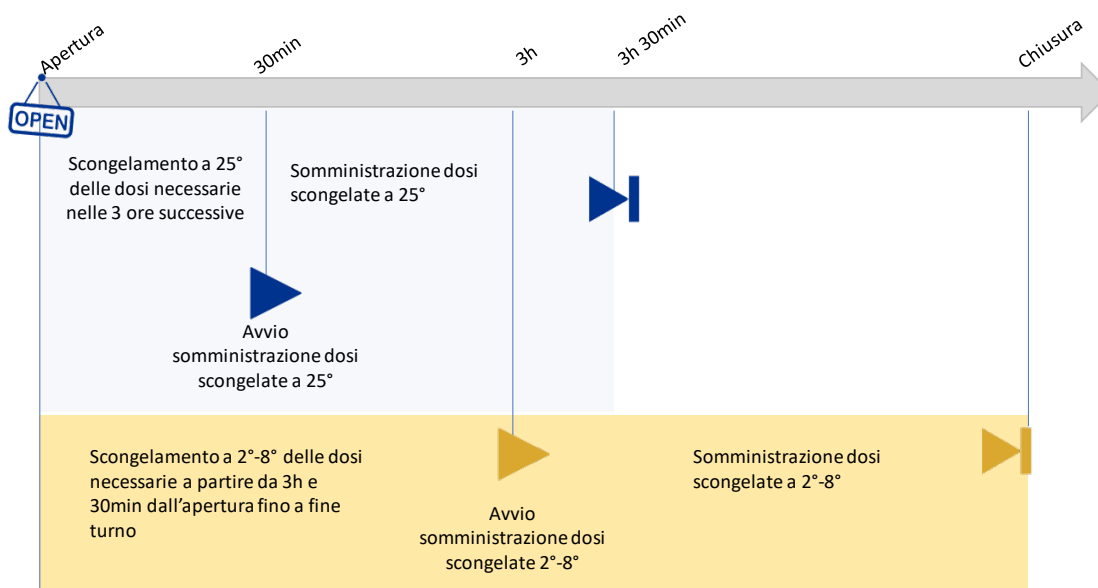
Apertura

OPEN

30min

3h

3h 30min

Chiusura

Scongelamento a 25° delle dosi necessarie nelle 3 ore successive

Somministrazione dosi scongelate a 25°

Avvio somministrazione dosi scongelate a 25°

Scongelamento a 2°-8° delle dosi necessarie a partire da 3h e 30min dall'apertura fino a fine turno

Avvio somministrazione dosi scongelate 2°-8°

Somministrazione dosi scongelate a 2°-8°